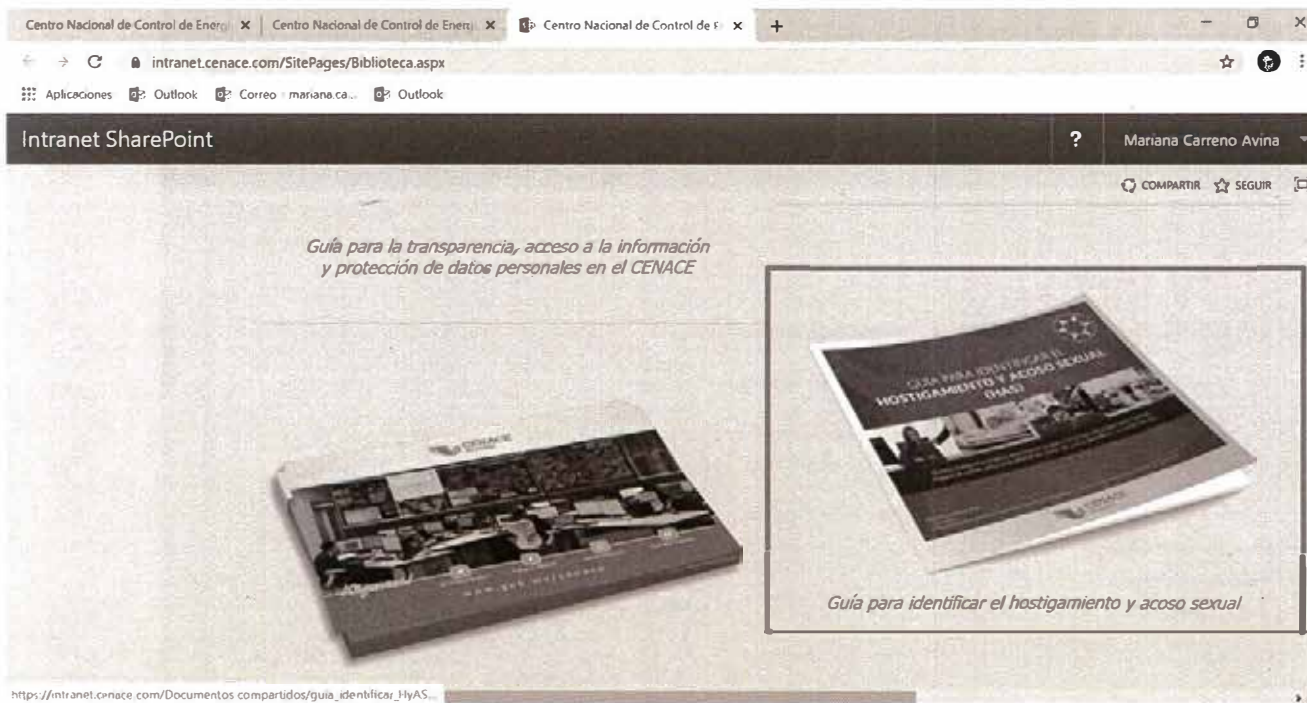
Centro Nacional de Control de Energ ×
Centro Nacional de Control de Energ ×
Centro Nacional de Control de E ×
+

intranet.cenace.com/SitePages/Biblioteca.aspx

Aplicaciones Outlook Correo - mariana.ca... Outlook

Intranet SharePoint
?
Mariana Carreno Avina

COMPARTIR SEGUIR

Guía para la transparencia, acceso a la información y protección de datos personales en el CENACE

CENACE

www.gob.mx/cenace

GUÍA PARA IDENTIFICAR EL HOSTIGAMIENTO Y ACOSO SEXUAL (HAS)

CENACE

Guía para identificar el hostigamiento y acoso sexual

https://intranet.cenace.com/Documentos compartidos/guia_identificar_HyAS...